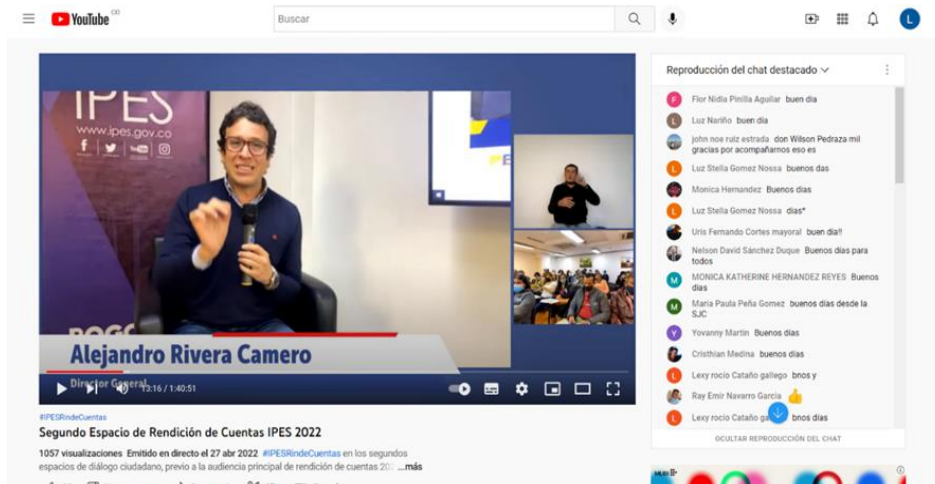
YouTube CO

Buscar

L

IPES
www.ipes.gov.co

Alejandro Rivera Camero
Director General

13:16 / 1:40:51

#IPESRindeCuentas

Segundo Espacio de Rendición de Cuentas IPES 2022

1057 visualizaciones Emitido en directo el 27 abr 2022 #IPESRindeCuentas en los segundos espacios de diálogo ciudadano, previo a la audiencia principal de rendición de cuentas 202 ...más

Reproducción del chat destacado

F Flor Nidia Pinilla Aguilar buen dia
Luz Nariño buen dia
john noe ruiz estrada don Wilson Pedraza mil gracias por acompañarnos eso es
L Luz Stella Gomez Nossa buenos dias
Monica Hernandez Buenos días
L Luz Stella Gomez Nossa dias*
Uris Fernando Cortes mayoral buen dia!!
Nelson David Sánchez Duque Buenos días para todos
M MONICA KATHERINE HERNANDEZ REYES Buenos dias
M Maria Paula Peña Gomez buenos días desde la SJC
Y Yovanny Martin Buenos dias
Cristhian Medina buenos dias
L Lexy rocio Cataño gallego bnos y
Ray Emir Navarro Garcia
L Lexy rocio Cataño gal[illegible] bnos dias

OCULTAR REPRODUCCIÓN DEL CHAT